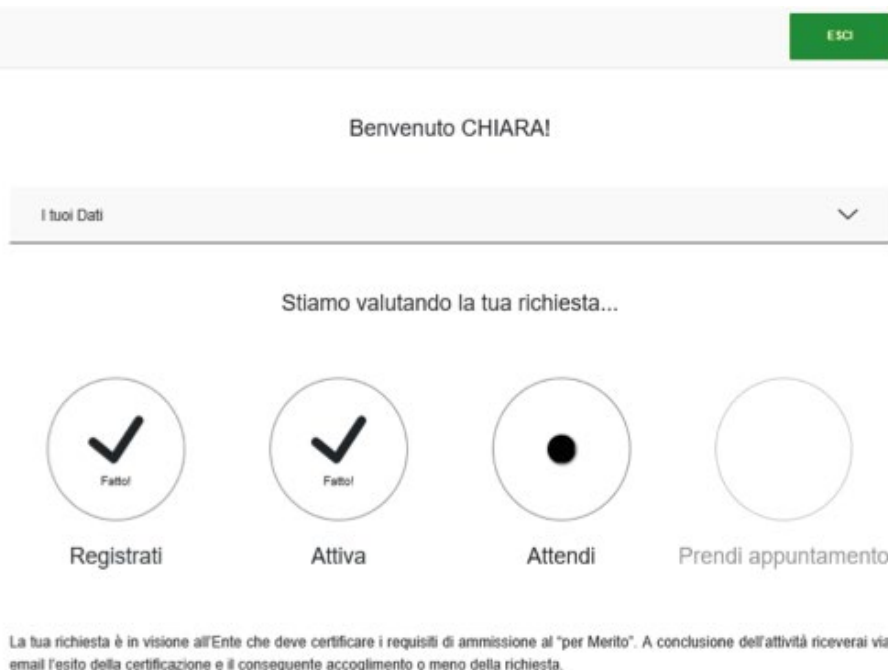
ESCI

Benvenuto CHIARA!

I tuoi Dati

Stiamo valutando la tua richiesta...

Fatto!

Fatto!

Registrati

Attiva

Attendi

Prendi appuntamento

La tua richiesta è in visione all'Ente che deve certificare i requisiti di ammissione al "per Merito". A conclusione dell'attività riceverai via email l'esito della certificazione e il conseguente accoglimento o meno della richiesta.